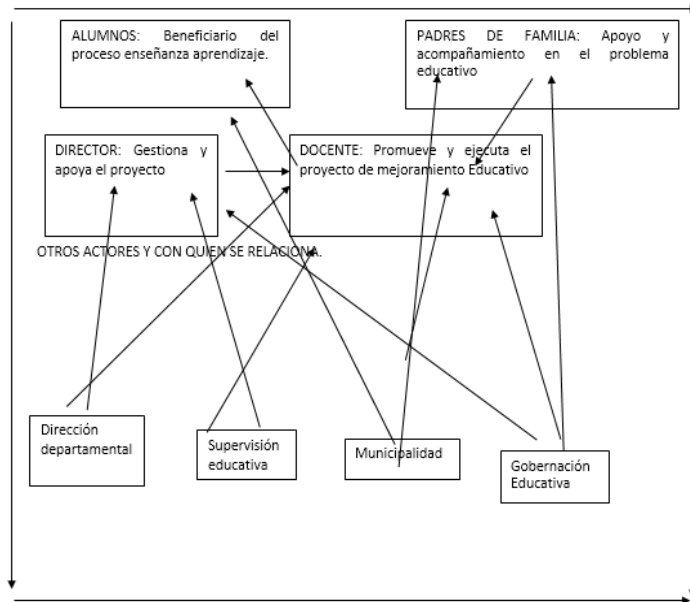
ALUMNOS: Beneficiario del proceso enseñanza aprendizaje.

PADRES DE FAMILIA: Apoyo y acompañamiento en el problema educativo

DIRECTOR: Gestiona y apoya el proyecto

DOCENTE: Promueve y ejecuta el proyecto de mejoramiento Educativo

OTROS ACTORES Y CON QUIEN SE RELACIONA.

Dirección departamental

Supervisión educativa

Municipalidad

Gobernación Educativa